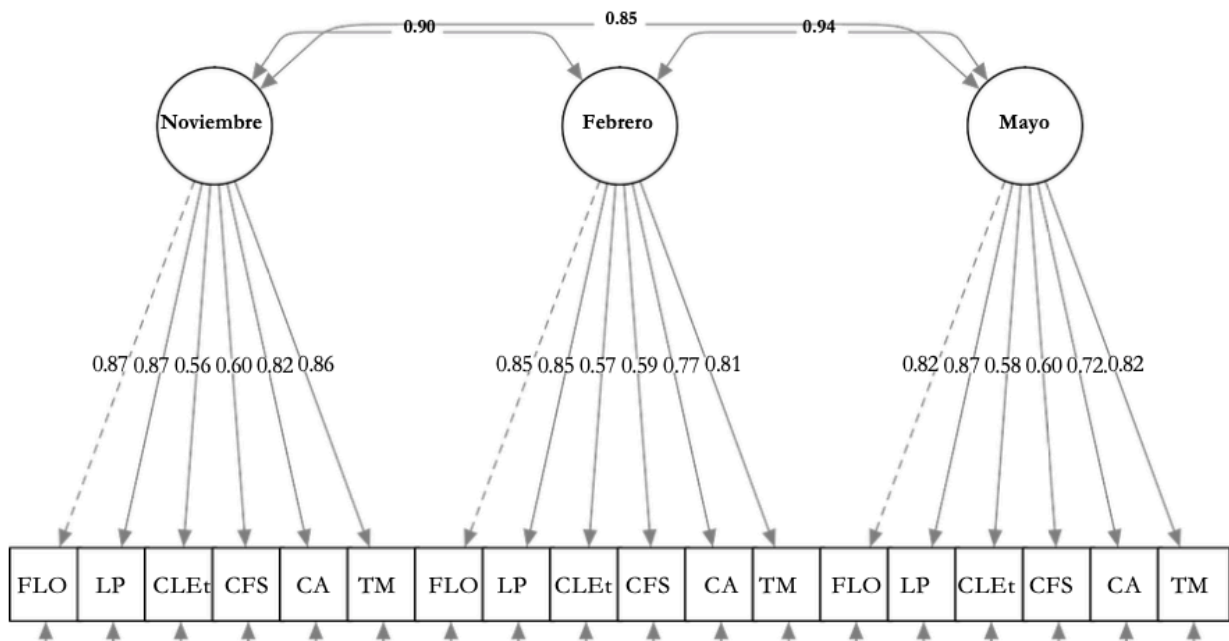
0.90
0.85
0.94

Noviembre
Febrero
Mayo

0.87 0.87 0.56 0.60 0.82 0.86
0.85 0.85 0.57 0.59 0.77 0.81
0.82 0.87 0.58 0.60 0.72 0.82

| FLO | LP | CLEt | CFS | CA | TM | FLO | LP | CLEt | CFS | CA | TM | FLO | LP | CLEt | CFS | CA | TM |
|---|---|---|---|---|---|---|---|---|---|---|---|---|---|---|---|---|---|